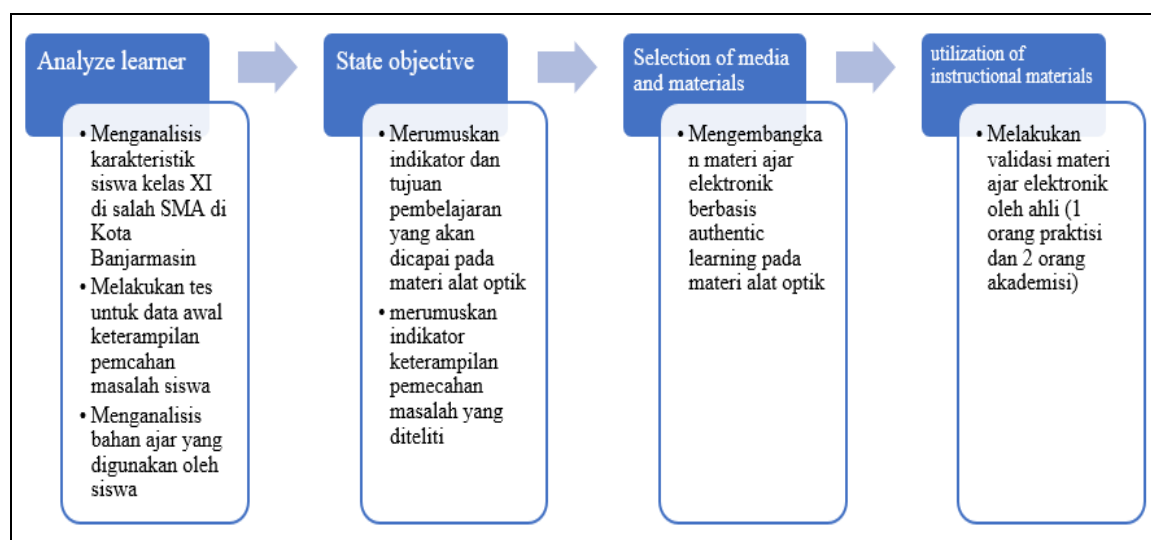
Analyze learner

• Menganalisis karakteristik siswa kelas XI di salah SMA di Kota Banjarmasin
• Melakukan tes untuk data awal keterampilan pemcahan masalah siswa
• Menganalisis bahan ajar yang digunakan oleh siswa

State objective

• Merumuskan indikator dan tujuan pembelajaran yang akan dicapai pada materi alat optik
• merumuskan indikator keterampilan pemecahan masalah yang diteliti

Selection of media and materials

• Mengembangkan materi ajar elektronik berbasis authentic learning pada materi alat optik

utilization of instructional materials

• Melakukan validasi materi ajar elektronik oleh ahli (1 orang praktisi dan 2 orang akademisi)